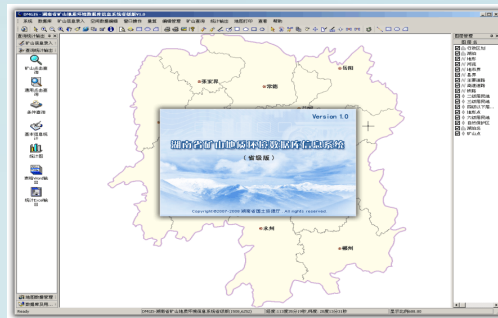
Version 1.0

湖南省矿山地质环境数据库信息系统

（省级版）

张家界

常德

岳阳

永州

郴州

Copyright©2007-2009 湖南省国土资源厅 All rights reserved

矿山总面图

查询统计

条件查询

图表统计

统计图

统计word输出

Ready